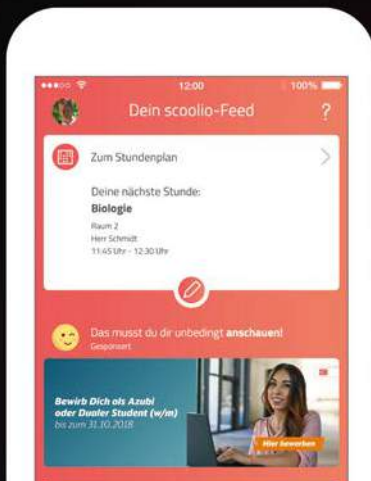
12:00
100%

Dein scoolio-Feed
?

Zum Stundenplan

Deine nächste Stunde:
Biologie
Raum 2
Herr Schmidt
11:45 Uhr - 12:30 Uhr

Das musst du dir unbedingt anschauen!
Gesponsert

Bewirb Dich als Azubi oder Dualer Student (w/m)
bis zum 31.10.2018

Hier bewerben